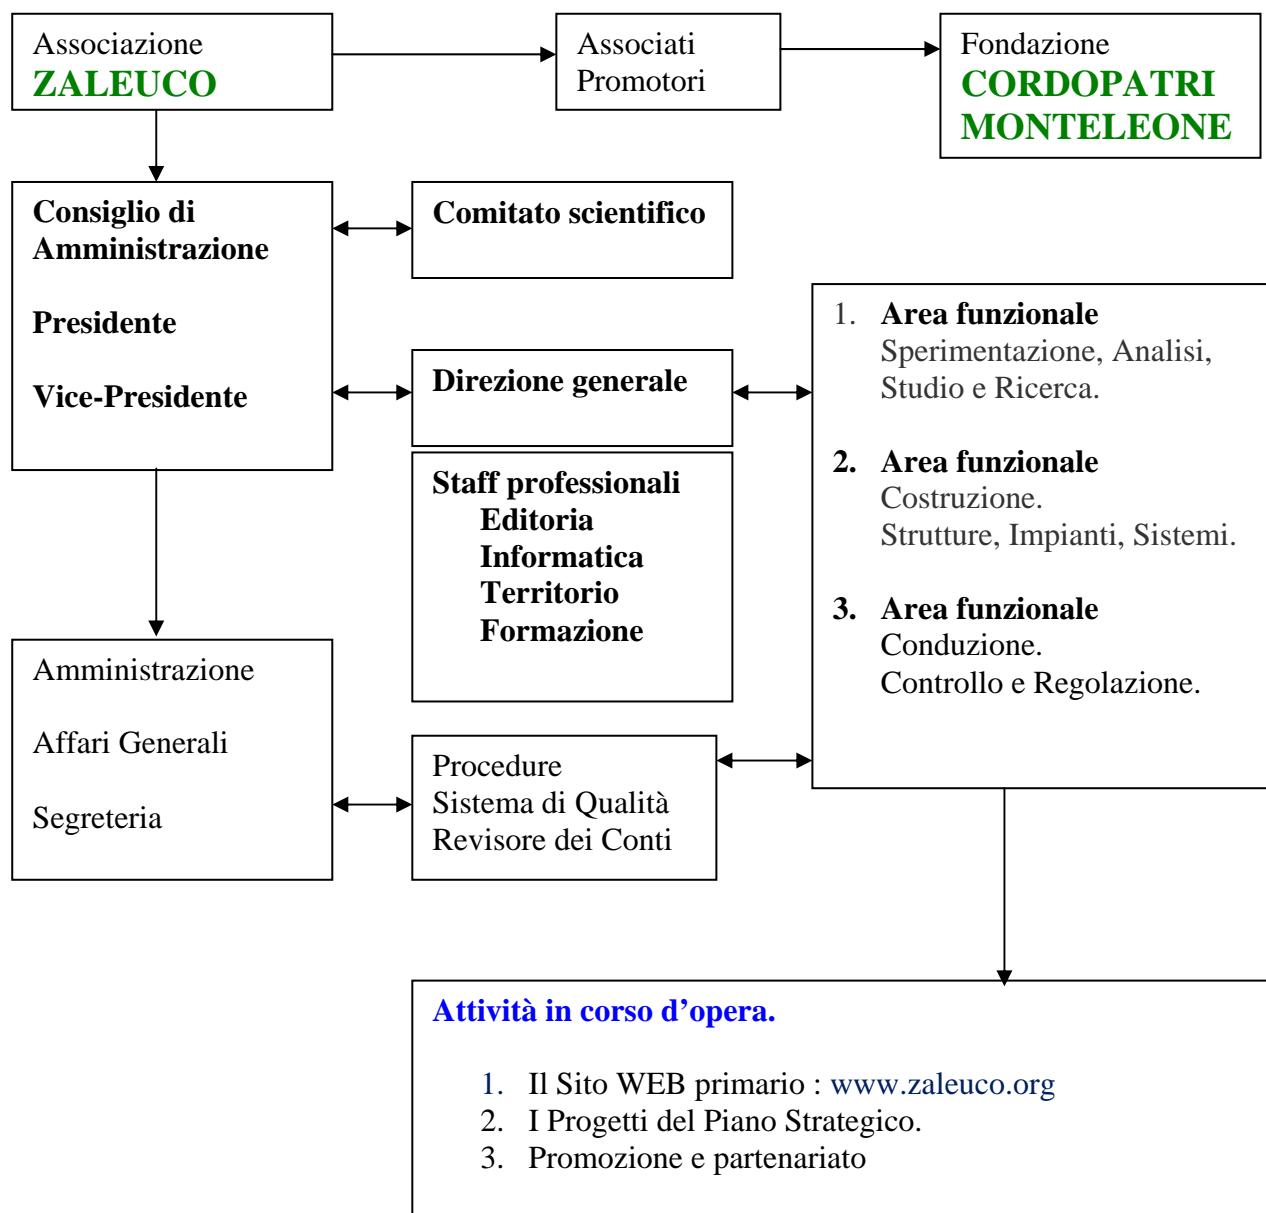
Associazione
ZALEUCO

Associati
Promotori

Fondazione
CORDOPATRI
MONTELEONE

Consiglio di Amministrazione

Presidente

Vice-Presidente

Comitato scientifico

Direzione generale

Staff professionali
Editoria
Informatica
Territorio
Formazione

1. Area funzionale
Sperimentazione, Analisi, Studio e Ricerca.

2. Area funzionale
Costruzione.
Strutture, Impianti, Sistemi.

3. Area funzionale
Conduzione.
Controllo e Regolazione.

Amministrazione

Affari Generali

Segreteria

Procedure
Sistema di Qualità
Revisore dei Conti

Attività in corso d’opera.

1. Il Sito WEB primario : www.zaleuco.org
2. I Progetti del Piano Strategico.
3. Promozione e partenariato